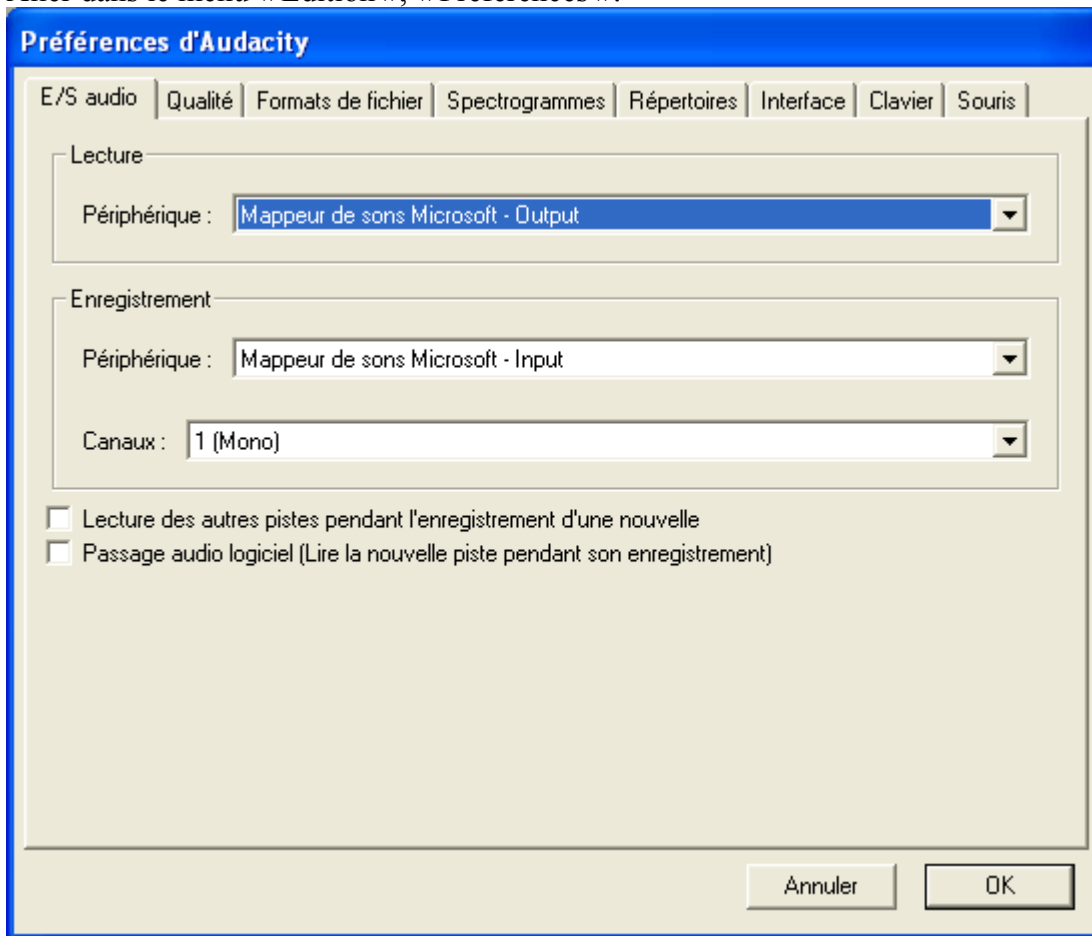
Aller dans le menu «Edition», «Préférences».

Préférences d'Audacity

E/S audio | Qualité | Formats de fichier | Spectrogrammes | Répertoires | Interface | Clavier | Souris

Lecture

Périphérique : Mappeur de sons Microsoft - Output

Enregistrement

Périphérique : Mappeur de sons Microsoft - Input

Canaux : 1 (Mono)

Lecture des autres pistes pendant l'enregistrement d'une nouvelle

Passage audio logiciel (Lire la nouvelle piste pendant son enregistrement)

Annuler

OK